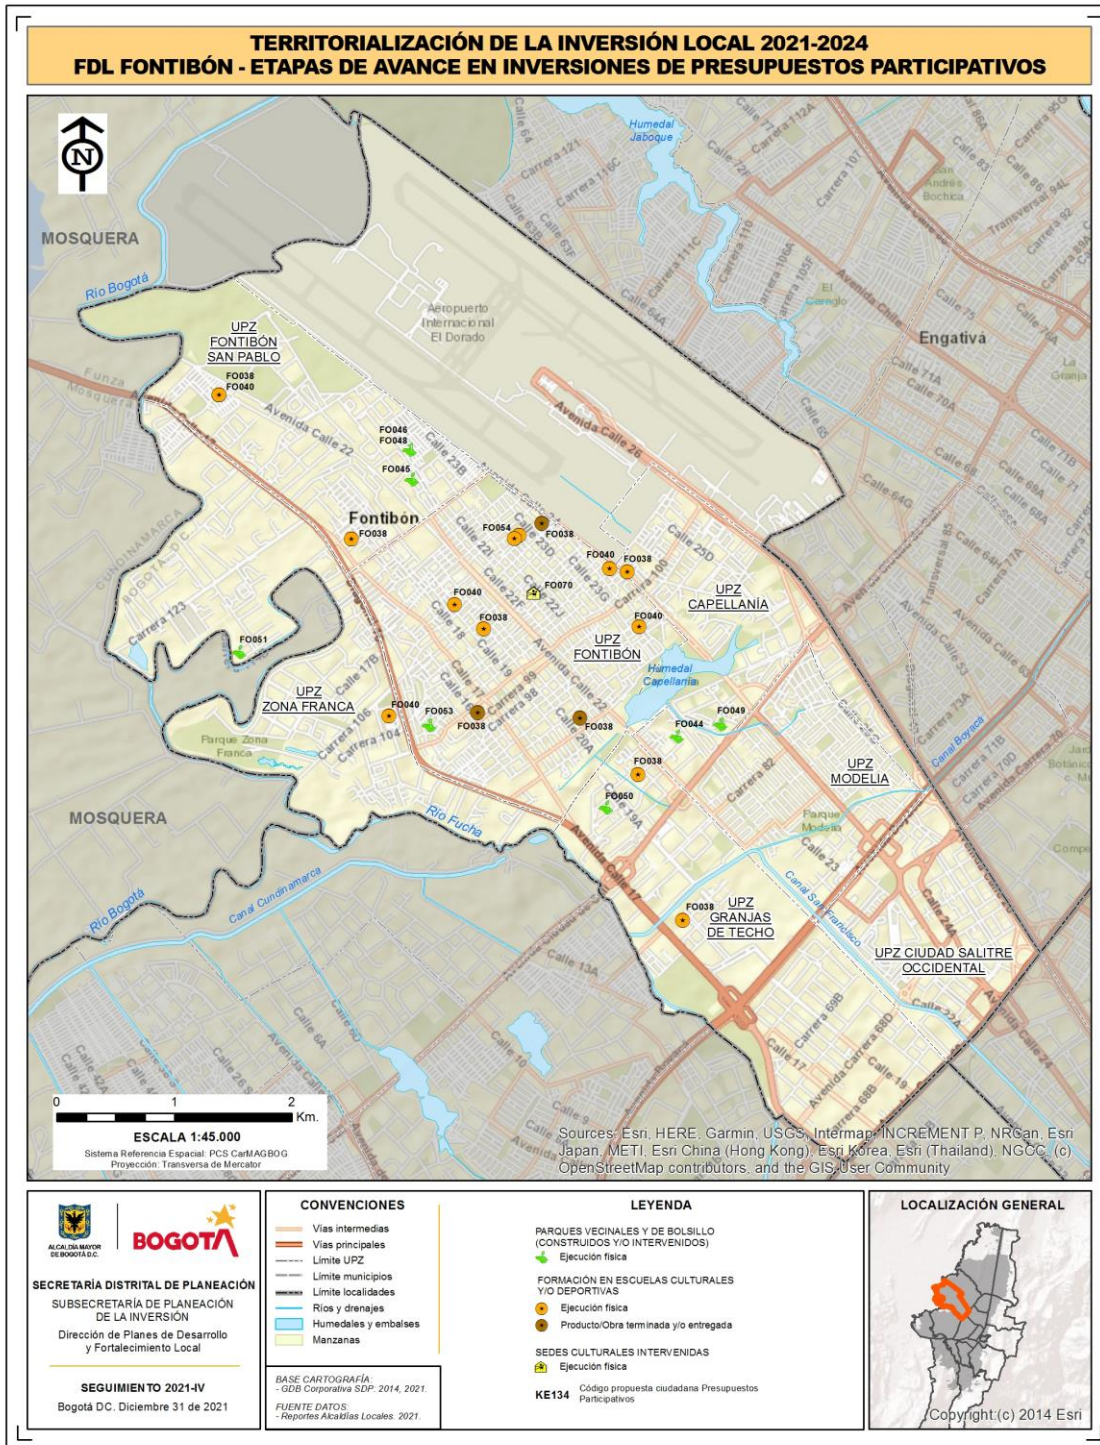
TERRITORIALIZACIÓN DE LA INVERSIÓN LOCAL 2021-2024
FDL FONTIBÓN - ETAPAS DE AVANCE EN INVERSIONES DE PRESUPUESTOS PARTICIPATIVOS

N

MOSQUERA

Río Bogotá

Humedal Jaboque

Aeropuerto Internacional El Dorado

Engativá

UPZ FONTIBÓN SAN PABLO

FO038
FO040

Avenida Calle 22

FO046
FO048

FO045

Avenida Calle 26

Fontibón

FO038

FO054
FO038

FO040
FO038

FO070

UPZ CAPELLANÍA

FO040
FO038

FO040

FO051

UPZ FONTIBÓN

Humedal Capellanía

UPZ ZONA FRANCA

FO040
FO053
FO038
FO038

FO044
FO049

Parque Zona Franca

FO038

UPZ MODELIA

MOSQUERA

Río Fucha

FO050

Parque Modelia

Canal Cundinamarca

Río Bogotá

Avenida Calle 17

FO038

UPZ GRANJAS DE TECHO

Canal San Francisco

UPZ CIUDAD SALITRE OCCIDENTAL

0 1 2 Km.
ESCALA 1:45.000
Sistema Referencia Espacial: PCS CarMAGBOG
Proyección: Transversa de Mercator

Sources: Esri, HERE, Garmin, USGS, Intermap, INCREMENT P, NRCan, Esri Japan, METI, Esri China (Hong Kong), Esri Korea, Esri (Thailand), NGCC, (c) OpenStreetMap contributors, and the GIS User Community

ALCALDÍA MAYOR DE BOGOTÁ D.C.
BOGOTÁ
SECRETARÍA DISTRITAL DE PLANEACIÓN
SUBSECRETARÍA DE PLANEACIÓN DE LA INVERSIÓN
Dirección de Planes de Desarrollo y Fortalecimiento Local

SEGUIMIENTO 2021-IV
Bogotá DC. Diciembre 31 de 2021

CONVENCIONES
Vías intermedias
Vías principales
Límite UPZ
Límite municipios
Límite localidades
Ríos y drenajes
Humedales y embalses
Manzanas

BASE CARTOGRAFÍA:
- GDB Corporativa SDP: 2014, 2021.
FUENTE DATOS:
- Reportes Alcaldías Locales: 2021.

LEYENDA
PARQUES VECINALES Y DE BOLSILLO (CONSTRUIDOS Y/O INTERVENIDOS)
Ejecución física
FORMACIÓN EN ESCUELAS CULTURALES Y/O DEPORTIVAS
Ejecución física
Producto/Obra terminada y/o entregada
SEDES CULTURALES INTERVENIDAS
Ejecución física
KE134 Código propuesta ciudadana Presupuestos Participativos

LOCALIZACIÓN GENERAL
Copyright:(c) 2014 Esri